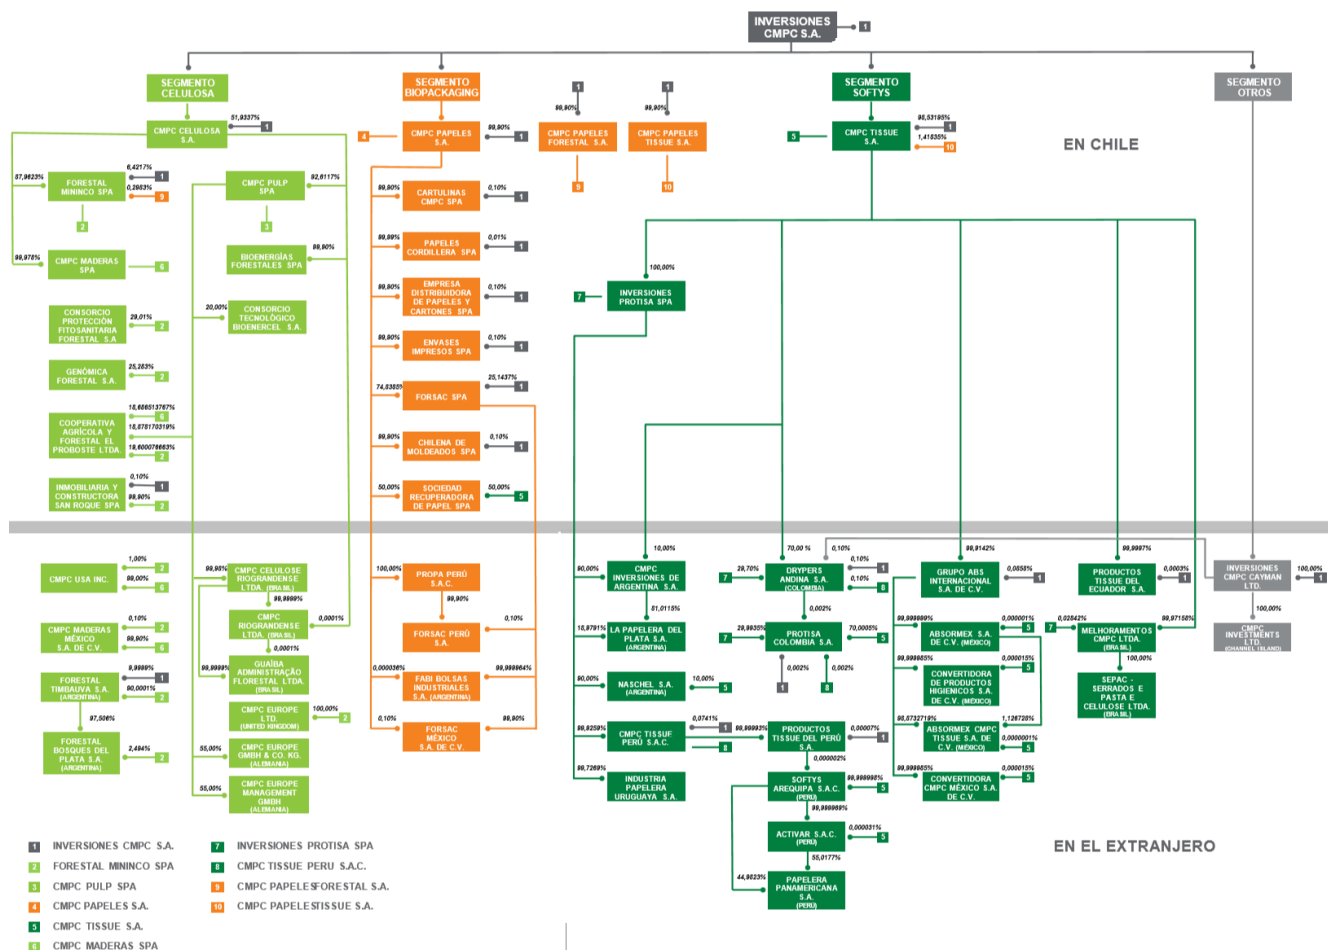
INVERSIONES CMPC S.A.
1

SEGMENTO CELULOSA

SEGMENTO BIOPACKAGING

SEGMENTO SOFTYS

SEGMENTO OTROS

EN CHILE

CMPC CELULOSA S.A. 51,9337% 1

87,9623% FORESTAL MININCO SPA 6,4217% 1 0,2863% 9
2

99,978% CMPC MADERAS SPA 6

CMPC PULP SPA 92,6117%
3

BIOENERGÍAS FORESTALES SPA 99,90%

CONSORCIO PROTECCIÓN FITOSANITARIA FORESTAL S.A 29,01% 2

20,00% CONSORCIO TECNOLÓGICO BIOENERCEL S.A.

GENÓMICA FORESTAL S.A. 25,283% 2

COOPERATIVA AGRÍCOLA Y FORESTAL EL PROBOSTE LTDA. 18,6665513767% 6 18,6781703319% 18,6000766663% 2

INMOBILIARIA Y CONSTRUCTORA SAN ROQUE SPA 0,10% 1 99,90% 2

4 CMPC PAPELES S.A. 99,90% 1

99,90% CARTULINAS CMPC SPA 0,10% 1

99,99% PAPELES CORDILLERA SPA 0,01% 1

99,90% EMPRESA DISTRIBUIDORA DE PAPELES Y CARTONES SPA 0,10% 1

99,90% ENVASES IMPRESOS SPA 0,10% 1

74,5365% FORSAC SPA 25,1437% 1

99,90% CHILENA DE MOLDEADOS SPA 0,10% 1

50,00% SOCIEDAD RECUPERADORA DE PAPEL SPA 50,00% 5

1 99,90% CMPC PAPELES FORESTAL S.A. 9

1 99,90% CMPC PAPELES TISSUE S.A. 10

5 CMPC TISSUE S.A. 98,53195% 1 1,41835% 10

100,00% 7 INVERSIONES PROTISA SPA

1,00% CMPC USA INC. 2 99,00% 6

CMPC MADERAS MÉXICO S.A. DE C.V. 0,10% 2 99,90% 6

FORESTAL TIMBAUVA S.A. (ARGENTINA) 9,9999% 1 90,0001% 2

97,506%

FORESTAL BOSQUES DEL PLATA S.A. (ARGENTINA) 2,494% 2

99,95% CMPC CELULOSE RIOGRANDENSE LTDA. (BRASIL) 99,9999%

CMPC RIOGRANDENSE LTDA. (BRASIL) 0,0001%

0,0001%

99,9999% GUAÍBA ADMINISTRAÇÃO FLORESTAL LTDA. (BRASIL)

CMPC EUROPE LTD. (UNITED KINGDOM) 100,00% 2

55,00% CMPC EUROPE GMBH & CO. KG. (ALEMANIA)

55,00% CMPC EUROPE MANAGEMENT GMBH (ALEMANIA)

100,00% PROPA PERÚ S.A.C.
99,90%
FORSAC PERÚ S.A. 0,10%

0,000036% FABI BOLSAS INDUSTRIALES S.A. (ARGENTINA) 99,999964%

0,10% FORSAC MÉXICO S.A. DE C.V. 99,90%

10,00%
90,00% CMPC INVERSIONES DE ARGENTINA S.A.
51,0115%
18,9791% LA PAPELERA DEL PLATA S.A. (ARGENTINA)
90,00% NASCHEL S.A. (ARGENTINA) 10,00% 5
99,9259% CMPC TISSUE PERÚ S.A.C. 0,0741% 1
99,7269% INDUSTRIA PAPELERA URUGUAYA S.A.

7 29,70% DRYPERS ANDINA S.A. (COLOMBIA) 70,00 % 0,10% 0,10% 1 6
0,002%
7 29,9935% PROTISA COLOMBIA S.A. 70,0005% 5
0,002% 0,002%
1 8

99,99993% PRODUCTOS TISSUE DEL PERÚ S.A. 0,00007% 1 8
0,000002%
SOFTYS AREQUIPA S.A.C. (PERU) 99,999998% 5
99,999969%
ACTIVAR S.A.C. (PERU) 0,000031% 5
55,0177%
44,9823% PAPELERA PANAMERICANA S.A. (PERU)

99,9142% GRUPO ABS INTERNACIONAL S.A. DE C.V. 0,0858% 1
99,999999% ABSORMEX S.A. DE C.V. (MÉXICO) 0,000001% 5
99,999985% CONVERTIDORA DE PRODUCTOS HIGIENICOS S.A. DE C.V. (MÉXICO) 0,000015% 5
98,8732719% ABSORMEX CMPC TISSUE S.A. DE C.V. (MÉXICO) 1,126728% 0,0000001% 5
99,999985% CONVERTIDORA CMPC MÉXICO S.A. DE C.V. 0,000015% 5

99,9997% PRODUCTOS TISSUE DEL ECUADOR S.A. 0,0003% 1

7 0,02842% MELHORAMENTOS CMPC LTDA. (BRASIL) 99,97158%
100,00%
SEPAC - SERRADOS E PASTA E CELULOSE LTDA. (BRASIL)

INVERSIONES CMPC CAYMAN LTD. 100,00% 1
100,00%
CMPC INVESTMENTS LTD. (CHANNEL ISLAND)

EN EL EXTRANJERO

1 INVERSIONES CMPC S.A.
2 FORESTAL MININCO SPA
3 CMPC PULP SPA
4 CMPC PAPELES S.A.
5 CMPC TISSUE S.A.
6 CMPC MADERAS SPA
7 INVERSIONES PROTISA SPA
8 CMPC TISSUE PERU S.A.C.
9 CMPC PAPELES FORESTAL S.A.
10 CMPC PAPELES TISSUE S.A.